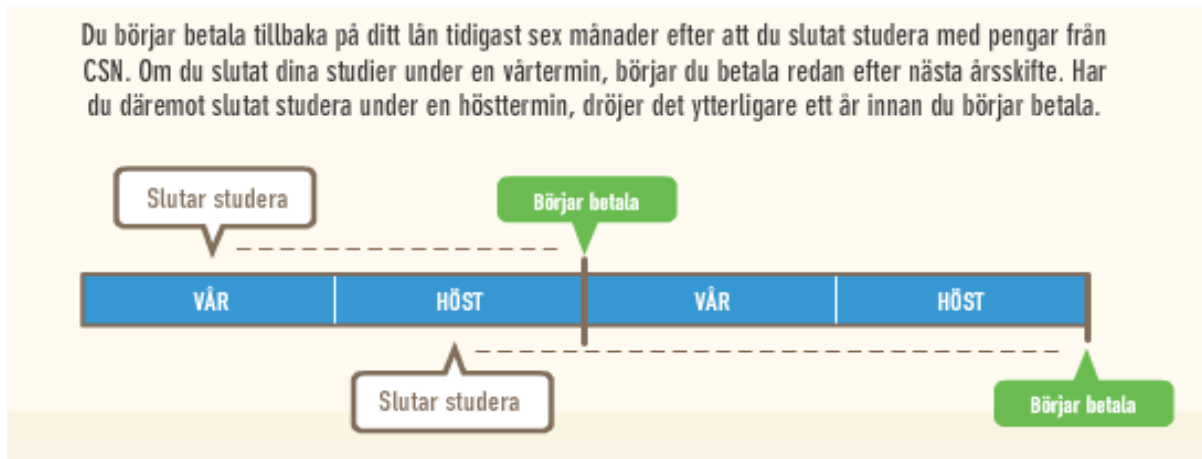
Du börjar betala tillbaka på ditt lån tidigast sex månader efter att du slutat studera med pengar från CSN. Om du slutat dina studier under en vårtermin, börjar du betala redan efter nästa årsskifte. Har du däremot slutat studera under en hösttermin, dröjer det ytterligare ett år innan du börjar betala.

Slutar studera

Börjar betala

VÅR

HÖST

VÅR

HÖST

Slutar studera

Börjar betala